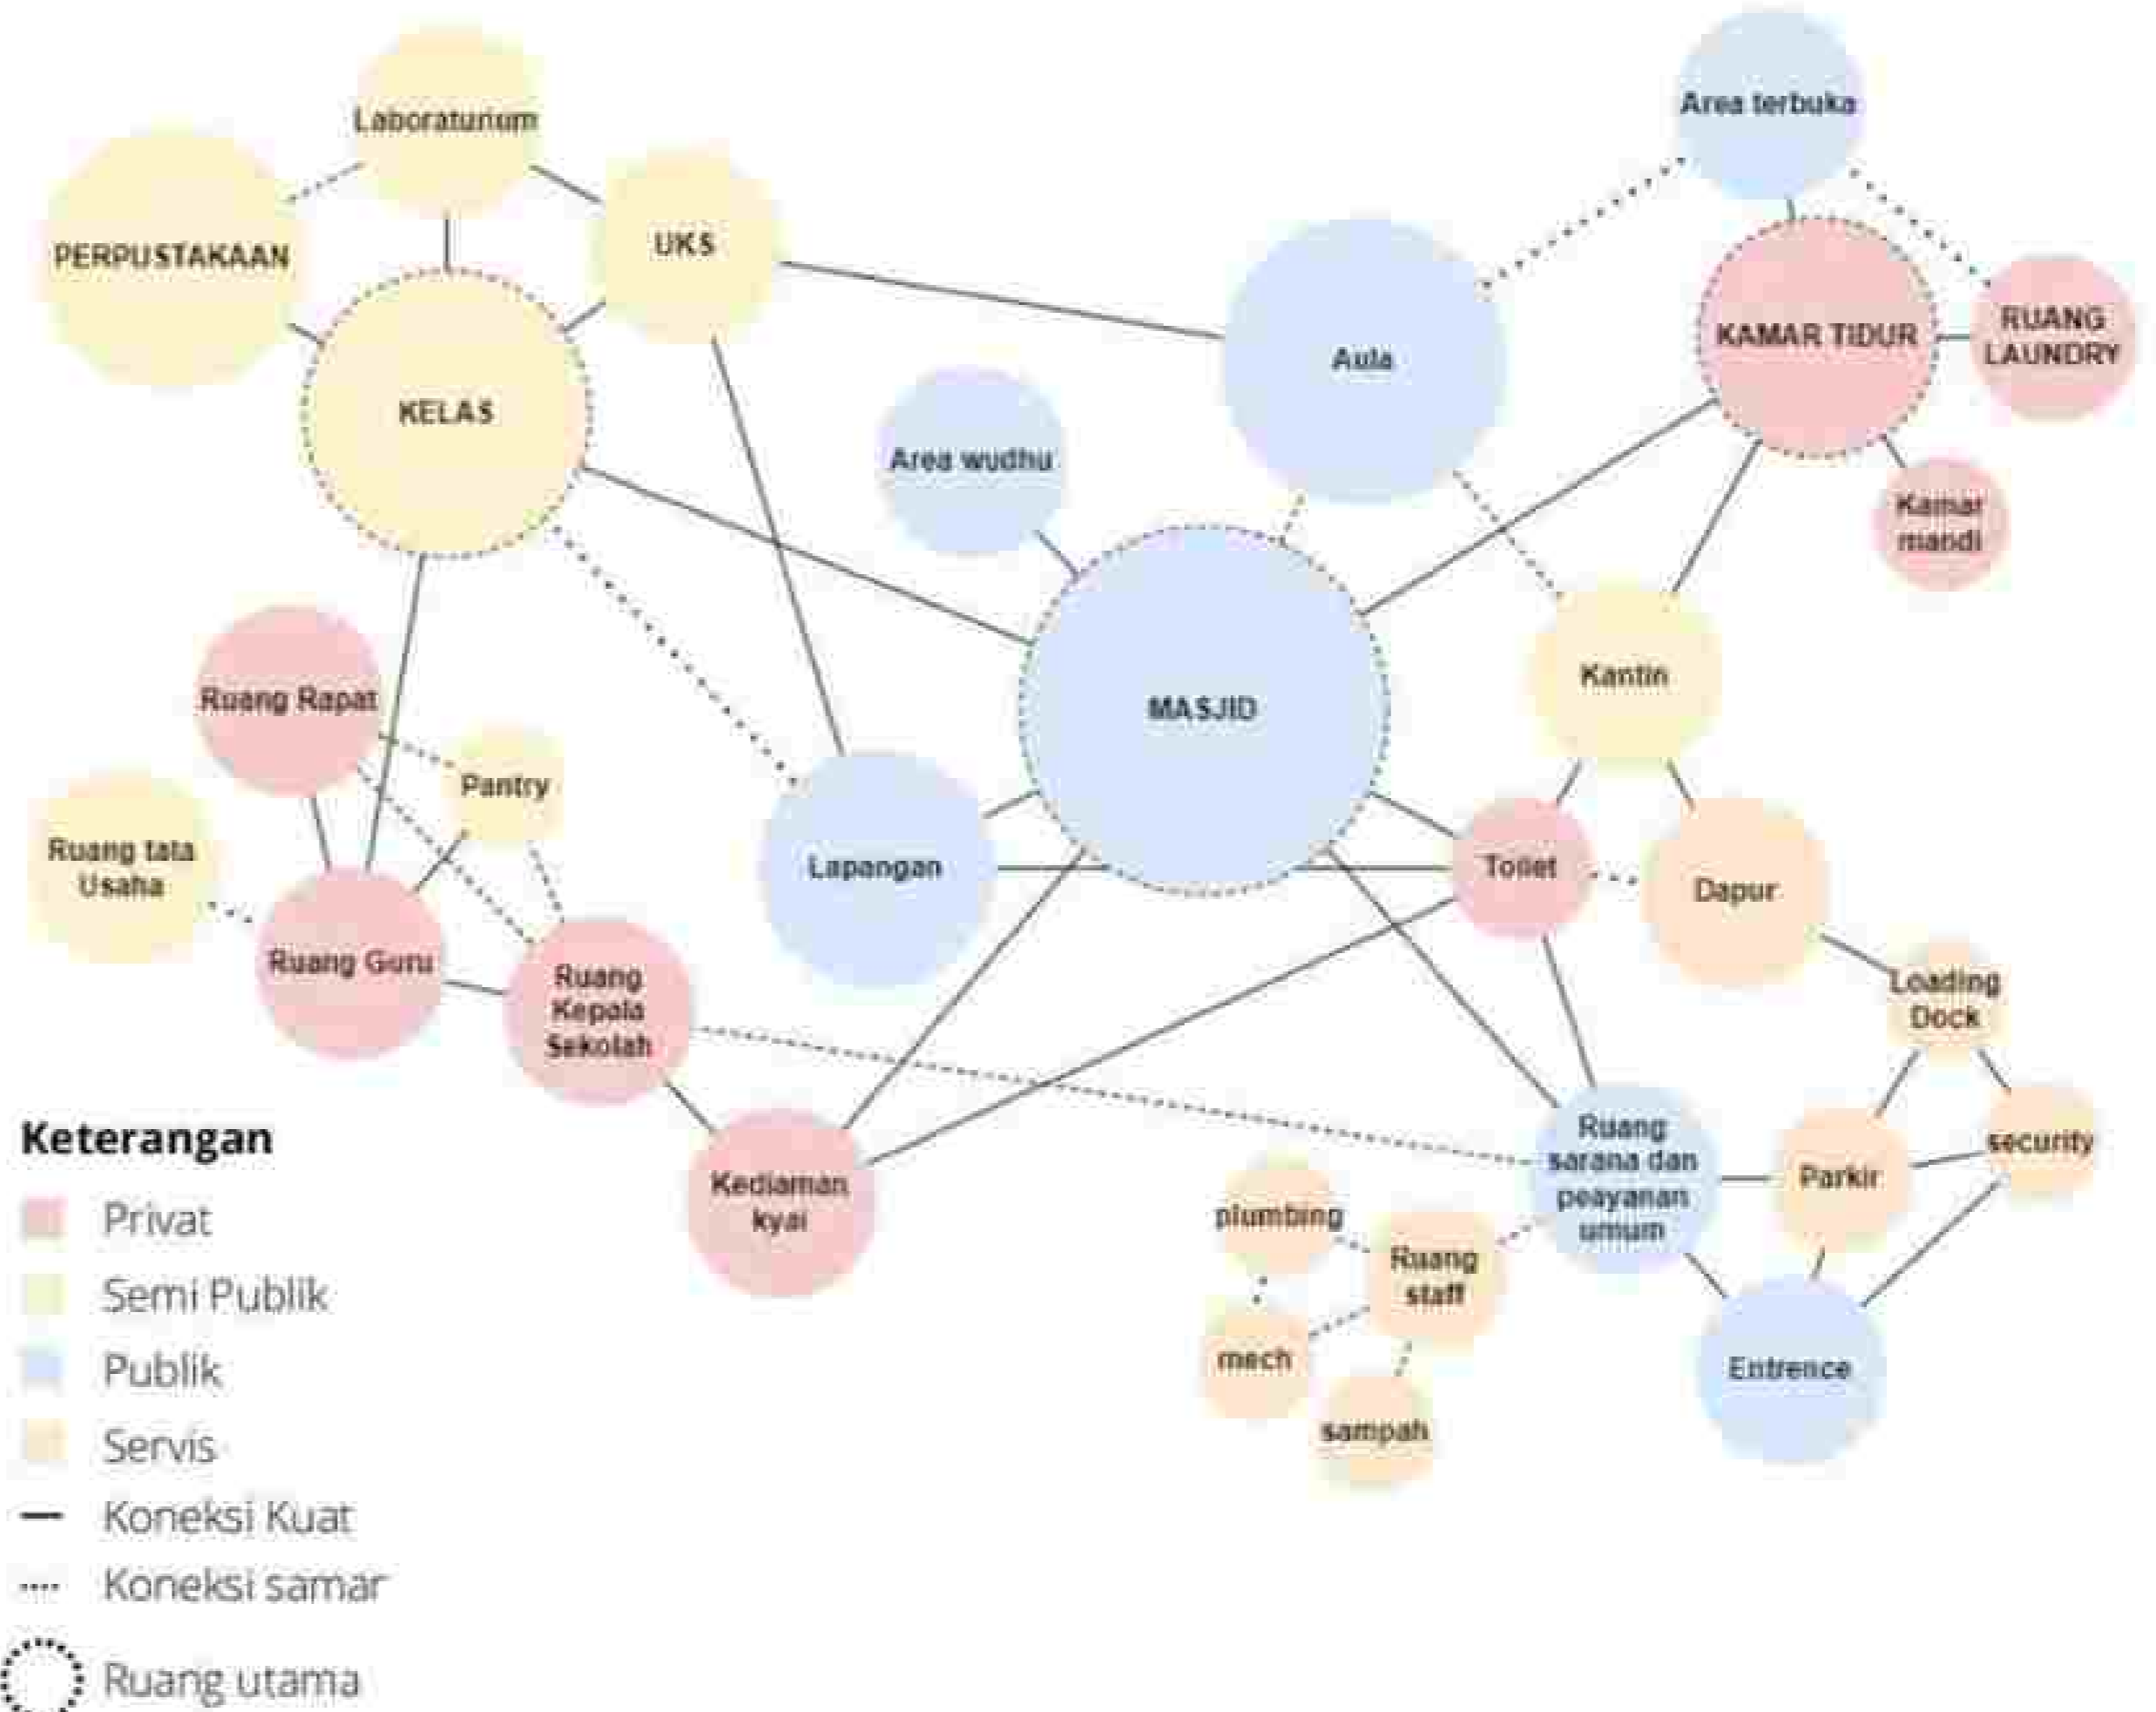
Laboraturium

PERPUSTAKAAN

UKS

KELAS

Area terbuka

Aula

KAMAR TIDUR

RUANG LAUNDRY

Kamar mandi

Area wudhu

MASJID

Kantin

Ruang Rapat

Pantry

Ruang tata Usaha

Ruang Guru

Ruang Kepala Sekolah

Lapangan

Toilet

Dapur

Loading Dock

Kediaman kyai

Ruang sarana dan peayanan umum

Parkir

security

plumbing

Ruang staff

mech

sampah

Entrence

Keterangan

Privat

Semi Publik

Publik

Servis

Koneksi Kuat

Koneksi samar

Ruang utama